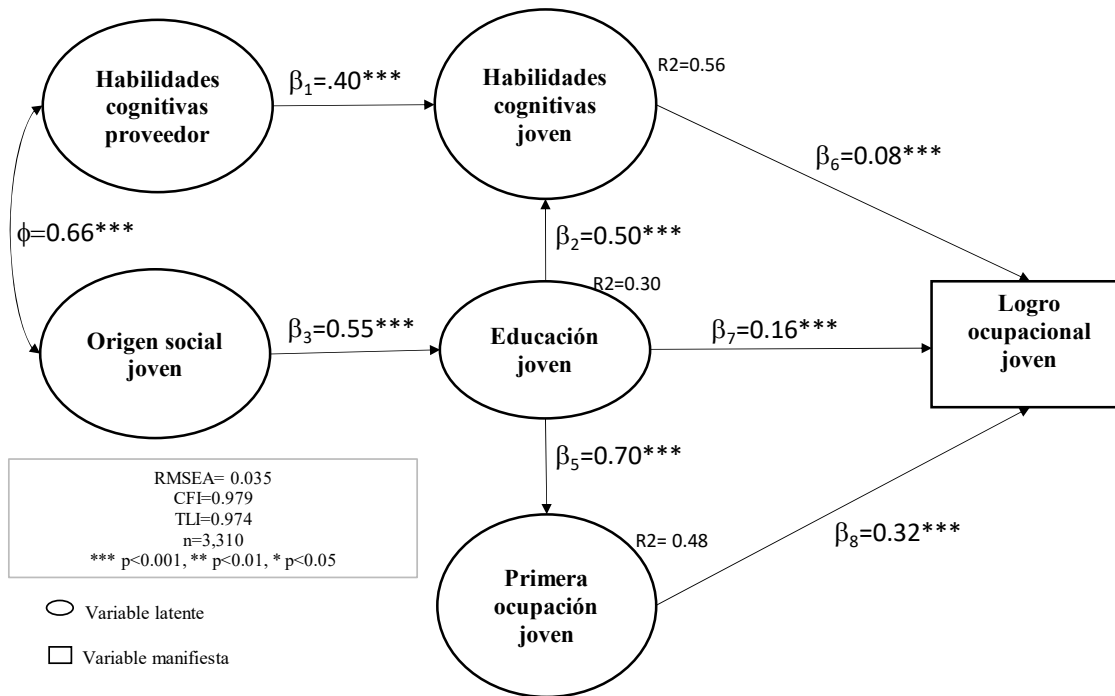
Habilidades cognitivas proveedor

$\beta_1$=.40***

Habilidades cognitivas joven

R2=0.56

$\beta_6$=0.08***

$\phi$=0.66***

$\beta_2$=0.50***

R2=0.30

Origen social joven

$\beta_3$=0.55***

Educación joven

$\beta_7$=0.16***

Logro ocupacional joven

RMSEA= 0.035
CFI=0.979
TLI=0.974
n=3,310
*** p<0.001, ** p<0.01, * p<0.05

$\beta_5$=0.70***

R2= 0.48

$\beta_8$=0.32***

Primera ocupación joven

Variable latente

Variable manifiesta